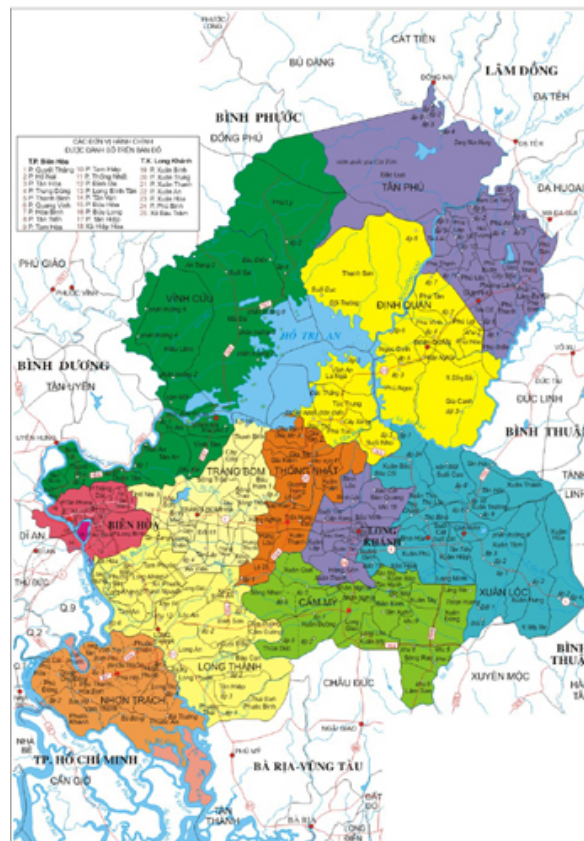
CÁT TIÊN
BÙ ĐĂNG
LÂM ĐỒNG
ĐẠ TẺH
BÌNH PHƯỚC
ĐỒNG PHÚ
CÁC ĐƠN VỊ HÀNH CHÍNH ĐƯỢC ĐÁNH SỐ TRÊN BẢN ĐỒ
TP. Biên Hòa
T.X. Long Khánh
TÂN PHÚ
ĐẠ HUOAI
PHÚ GIÁO
VĨNH CỬU
ĐỊNH QUÁN
HỒ TRỊ AN
BÌNH DƯƠNG
TÂN UYÊN
ĐỨC LINH
BÌNH THUẬN
TRẢNG BOM
THỐNG NHẤT
BIÊN HÒA
LONG KHÁNH
DĨ AN
THỦ ĐỨC
Q.9
Q.2
CẨM MỸ
XUÂN LỘC
LONG THÀNH
NHƠN TRẠCH
CHÂU ĐỨC
XUYÊN MỘC
NHÀ BÈ
TP. HỒ CHÍ MINH
CẦN GIỜ
BÀ RỊA-VŨNG TÀU
TÂN THÀNH
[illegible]